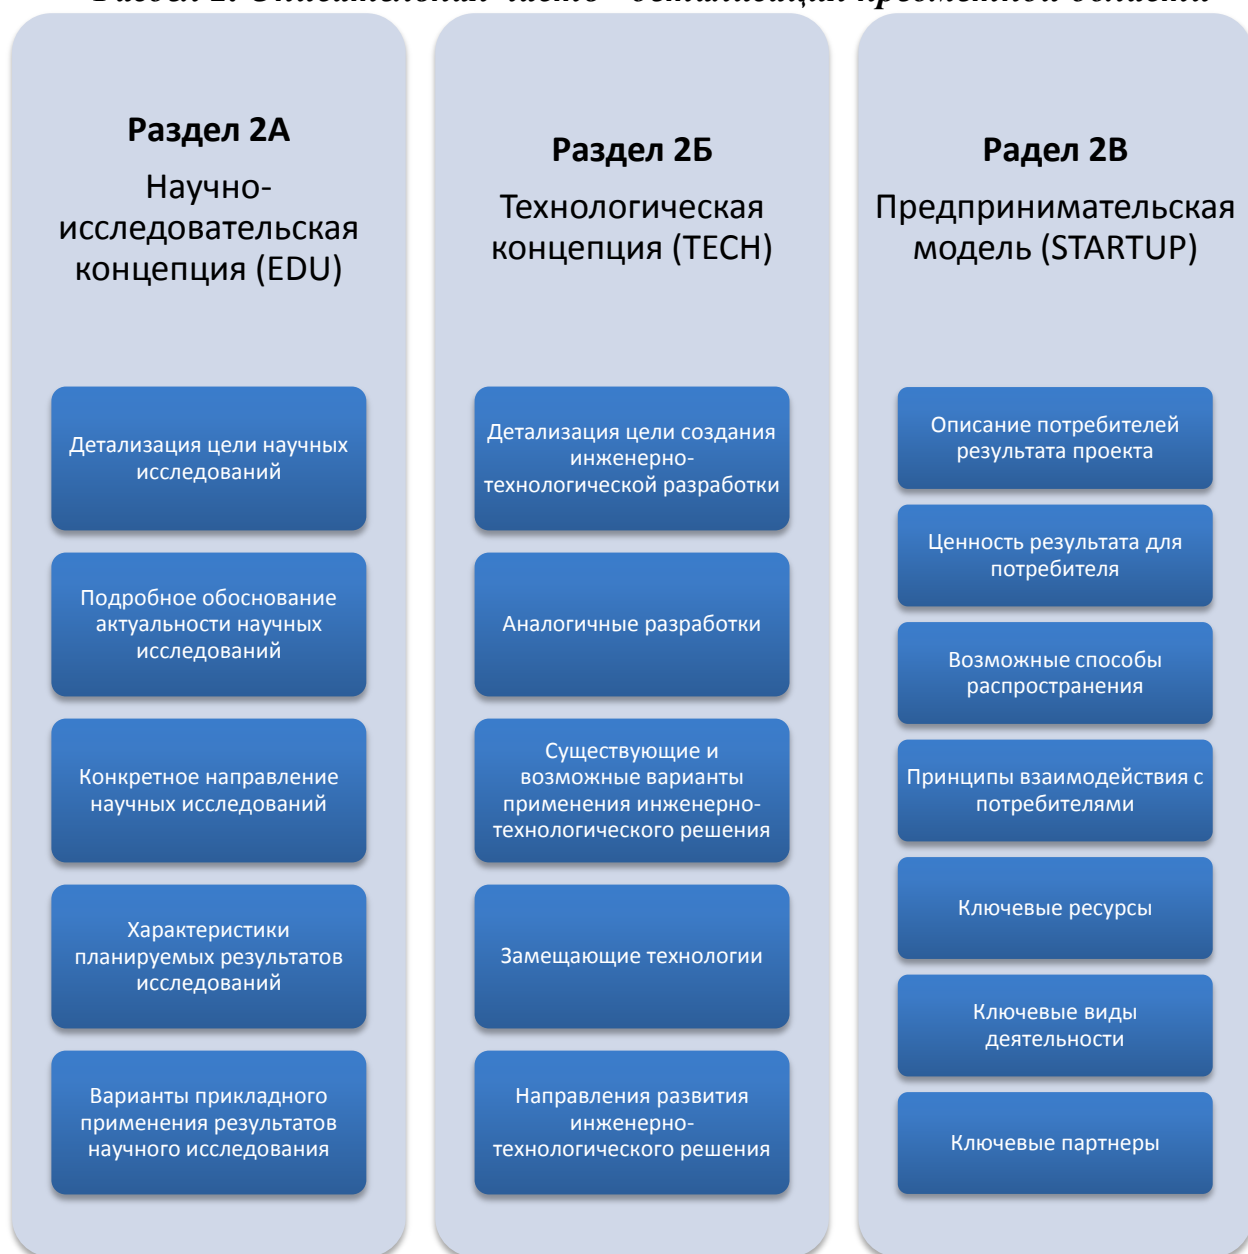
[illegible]

**Раздел 2А**
Научно-исследовательская концепция (EDU)

Детализация цели научных исследований

Подробное обоснование актуальности научных исследований

Конкретное направление научных исследований

Характеристики планируемых результатов исследований

Варианты прикладного применения результатов научного исследования

**Раздел 2Б**
Технологическая концепция (TECH)

Детализация цели создания инженерно-технологической разработки

Аналогичные разработки

Существующие и возможные варианты применения инженерно-технологического решения

Замещающие технологии

Направления развития инженерно-технологического решения

**Радел 2В**
Предпринимательская модель (STARTUP)

Описание потребителей результата проекта

Ценность результата для потребителя

Возможные способы распространения

Принципы взаимодействия с потребителями

Ключевые ресурсы

Ключевые виды деятельности

Ключевые партнеры